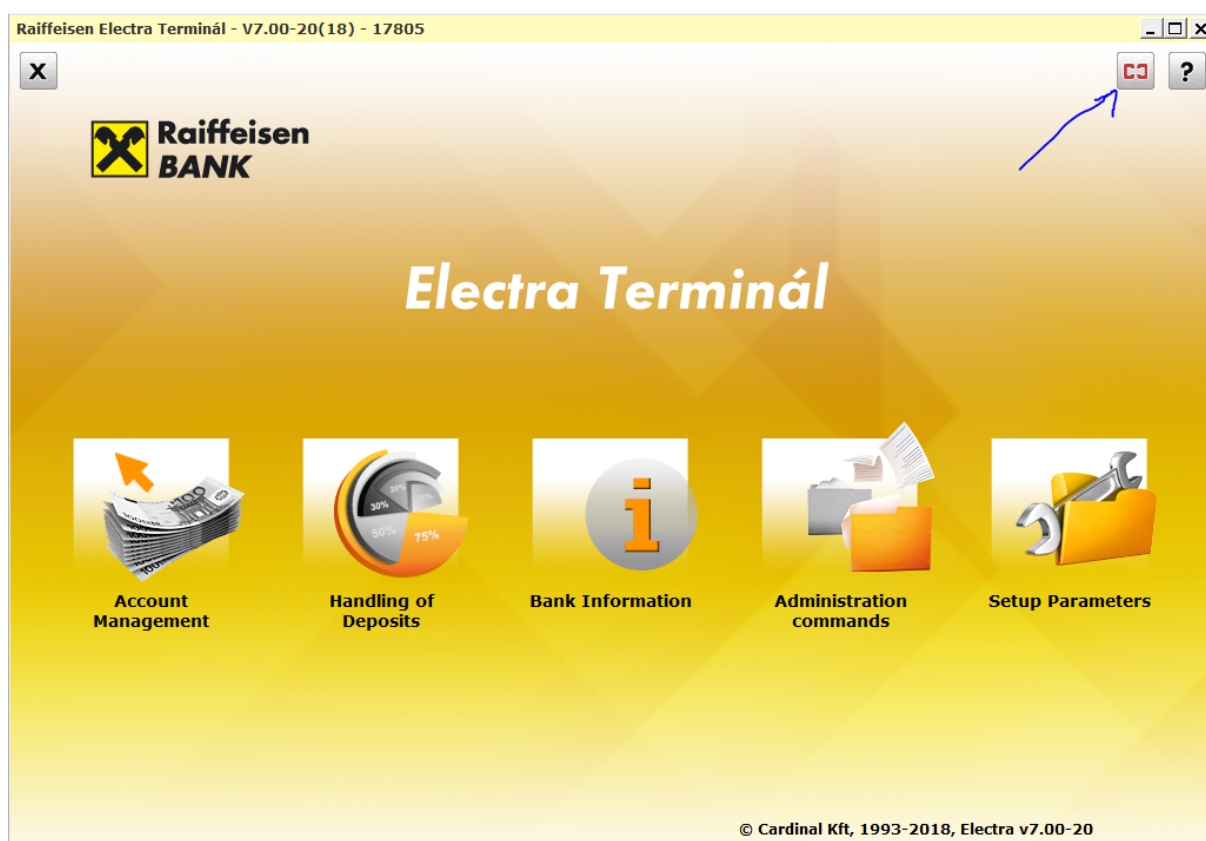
Raiffeisen Electra Terminál - V7.00-20(18) - 17805

X

?

Raiffeisen BANK

Electra Terminál

30%
20%
50%
75%

Account Management

Handling of Deposits

i

Bank Information

Administration commands

Setup Parameters

© Cardinal Kft, 1993-2018, Electra v7.00-20